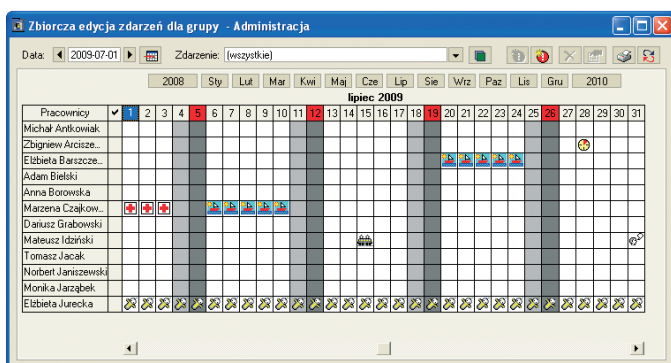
Zbiorcza edycja zdarzeń dla grupy - Administracja

Data: 2009-07-01 Zdarzenie: (wszystkie)

2008 Sty Lut Mar Kwi Maj Cze Lip Sie Wrz Paz Lis Gru 2010

lipiec 2009

| Pracownicy | ✔ | 1 | 2 | 3 | 4 | 5 | 6 | 7 | 8 | 9 | 10 | 11 | 12 | 13 | 14 | 15 | 16 | 17 | 18 | 19 | 20 | 21 | 22 | 23 | 24 | 25 | 26 | 27 | 28 | 29 | 30 | 31 |
|---|---|---|---|---|---|---|---|---|---|---|---|---|---|---|---|---|---|---|---|---|---|---|---|---|---|---|---|---|---|---|---|---|
| Michał Antkowiak | | | | | | | | | | | | | | | | | | | | | | | | | | | | | | | | |
| Zbigniew Arcisze... | | | | | | | | | | | | | | | | | | | | | | | | | | | | | | | | |
| Elżbieta Barszcze... | | | | | | | | | | | | | | | | | | | | | | | | | | | | | | | | |
| Adam Bielski | | | | | | | | | | | | | | | | | | | | | | | | | | | | | | | | |
| Anna Borowska | | | | | | | | | | | | | | | | | | | | | | | | | | | | | | | | |
| Marzena Czajkow... | | | | | | | | | | | | | | | | | | | | | | | | | | | | | | | | |
| Dariusz Grabowski | | | | | | | | | | | | | | | | | | | | | | | | | | | | | | | | |
| Mateusz Idziński | | | | | | | | | | | | | | | | | | | | | | | | | | | | | | | | |
| Tomasz Jacak | | | | | | | | | | | | | | | | | | | | | | | | | | | | | | | | |
| Norbert Janiszewski | | | | | | | | | | | | | | | | | | | | | | | | | | | | | | | | |
| Monika Jarząbek | | | | | | | | | | | | | | | | | | | | | | | | | | | | | | | | |
| Elżbieta Jurecka | | | | | | | | | | | | | | | | | | | | | | | | | | | | | | | | |